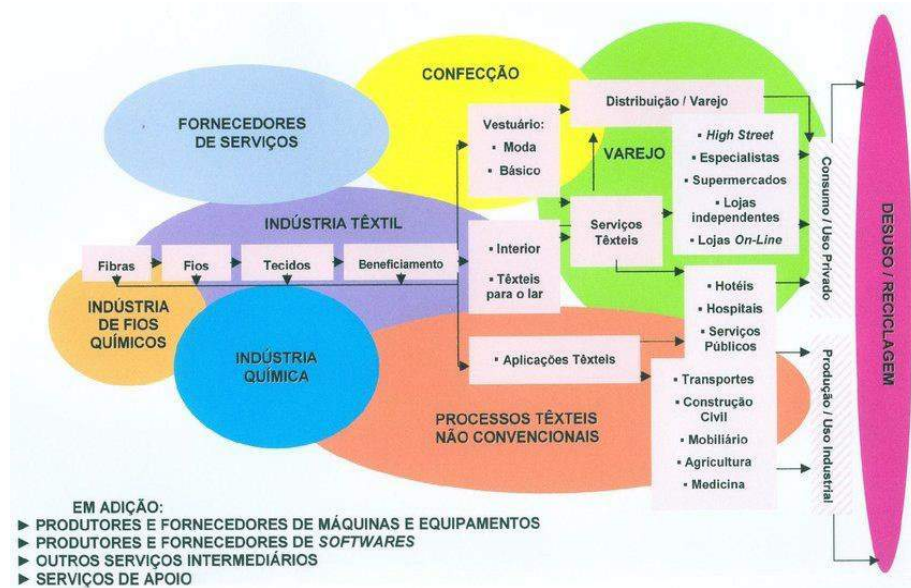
CONFECÇÃO

FORNECEDORES DE SERVIÇOS

Distribuição / Varejo

Vestuário:
▪ Moda
▪ Básico

VAREJO

▪ *High Street*
▪ Especialistas
▪ Supermercados
▪ Lojas independentes
▪ Lojas *On-Line*

INDÚSTRIA TÊXTIL

Fibras

Fios

Tecidos

Beneficiamento

▪ Interior
▪ Têxteis para o lar

Serviços Têxteis

▪ Hotéis
▪ Hospitais
▪ Serviços Públicos

INDÚSTRIA DE FIOS QUÍMICOS

INDÚSTRIA QUÍMICA

▪ Aplicações Têxteis

▪ Transportes
▪ Construção Civil
▪ Mobiliário
▪ Agricultura
▪ Medicina

PROCESSOS TÊXTEIS NÃO CONVENCIONAIS

Consumo / Uso Privado

Produção / Uso Industrial

DESUSO / RECICLAGEM

EM ADIÇÃO:
► PRODUTORES E FORNECEDORES DE MÁQUINAS E EQUIPAMENTOS
► PRODUTORES E FORNECEDORES DE *SOFTWARES*
► OUTROS SERVIÇOS INTERMEDIÁRIOS
► SERVIÇOS DE APOIO